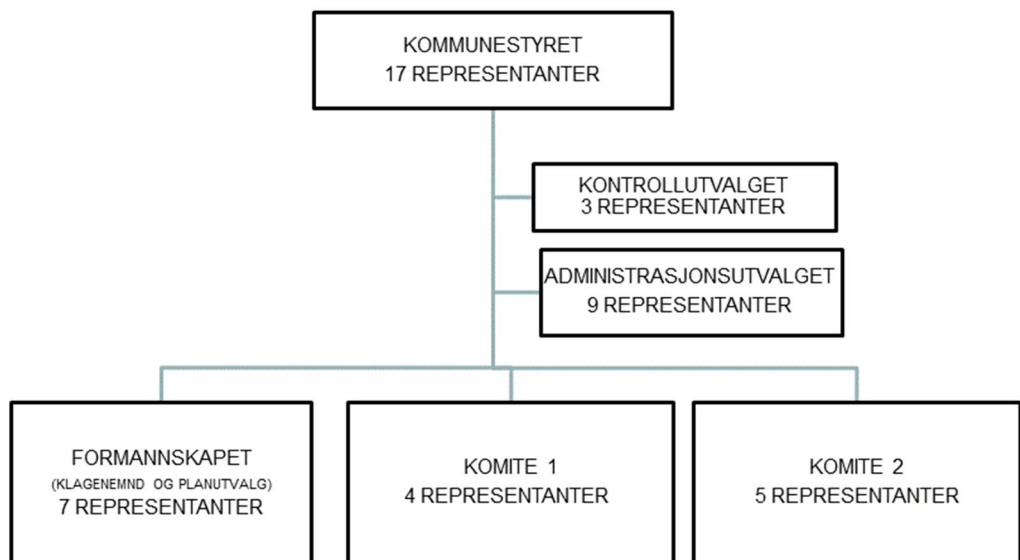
KOMMUNESTYRET
17 REPRESENTANTER

KONTROLLUTVALGET
3 REPRESENTANTER

ADMINISTRASJONSUTVALGET
9 REPRESENTANTER

FORMANNSKAPET
(KLAGENEMND OG PLANUTVALG)
7 REPRESENTANTER

KOMITE 1
4 REPRESENTANTER

KOMITE 2
5 REPRESENTANTER